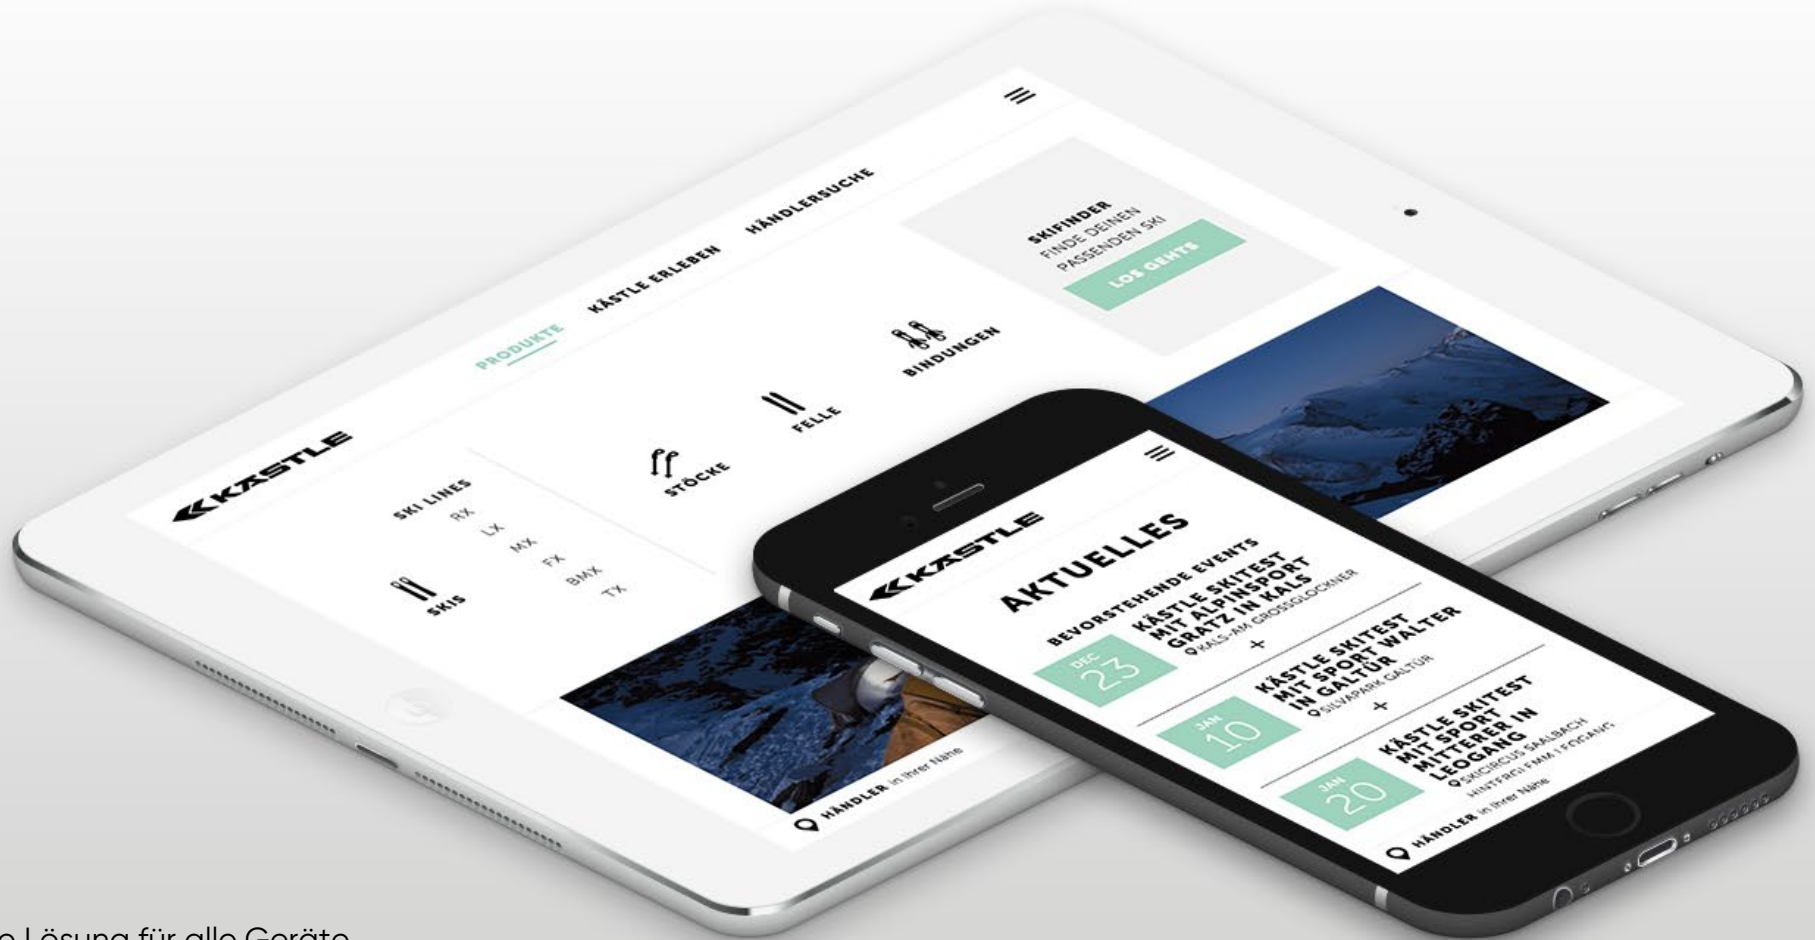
KÄSTLE

PRODUKTE
KÄSTLE ERLEBEN
HÄNDLERSUCHE

SKIFINDER
FINDE DEINEN PASSENDEN SKI
LOS GEHTS

SKI LINES
RX
LX
MX
FX
BMX
TX

SKIS
STÖCKE
FELLE
BINDUNGEN

HÄNDLER in Ihrer Nähe

KÄSTLE

AKTUELLES

BEVORSTEHENDE EVENTS

DEC 23
KÄSTLE SKITEST MIT ALPINSPORT GRATZ IN KALS
KALS AM GROSSGLOCKNER
+

JAN 10
KÄSTLE SKITEST MIT SPORT WALTER IN GALTÜR
SILVAPARK GALTÜR
+

JAN 20
KÄSTLE SKITEST MIT SPORT MITTERER IN LEOGANG
SKICIRCUS SAALBACH HINTERGLEMM LEOGANG

HÄNDLER in Ihrer Nähe

e Lösung für alle Geräte